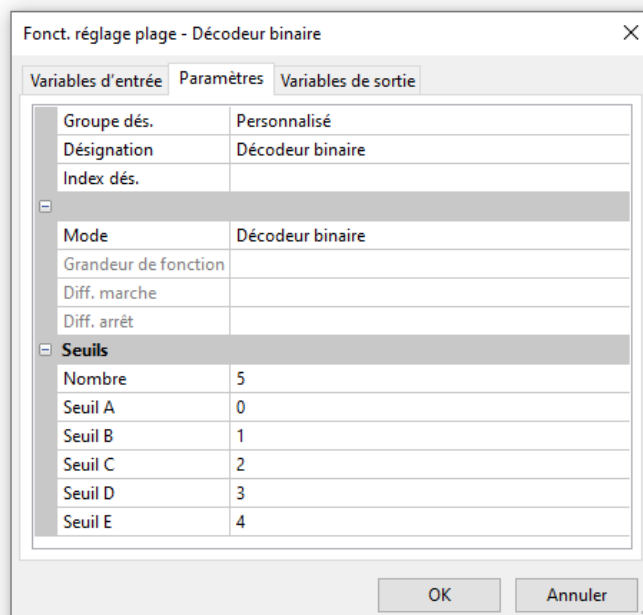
Fonct. réglage plage - Décodeur binaire

Variables d'entrée | Paramètres | Variables de sortie

| | |
|---|---|
| Groupe dés. | Personnalisé |
| Désignation | Décodeur binaire |
| Index dés. | |
| | |
| Mode | Décodeur binaire |
| Grandeur de fonction | |
| Diff. marche | |
| Diff. arrêt | |
| **Seuils** | |
| Nombre | 5 |
| Seuil A | 0 |
| Seuil B | 1 |
| Seuil C | 2 |
| Seuil D | 3 |
| Seuil E | 4 |

OK | Annuler